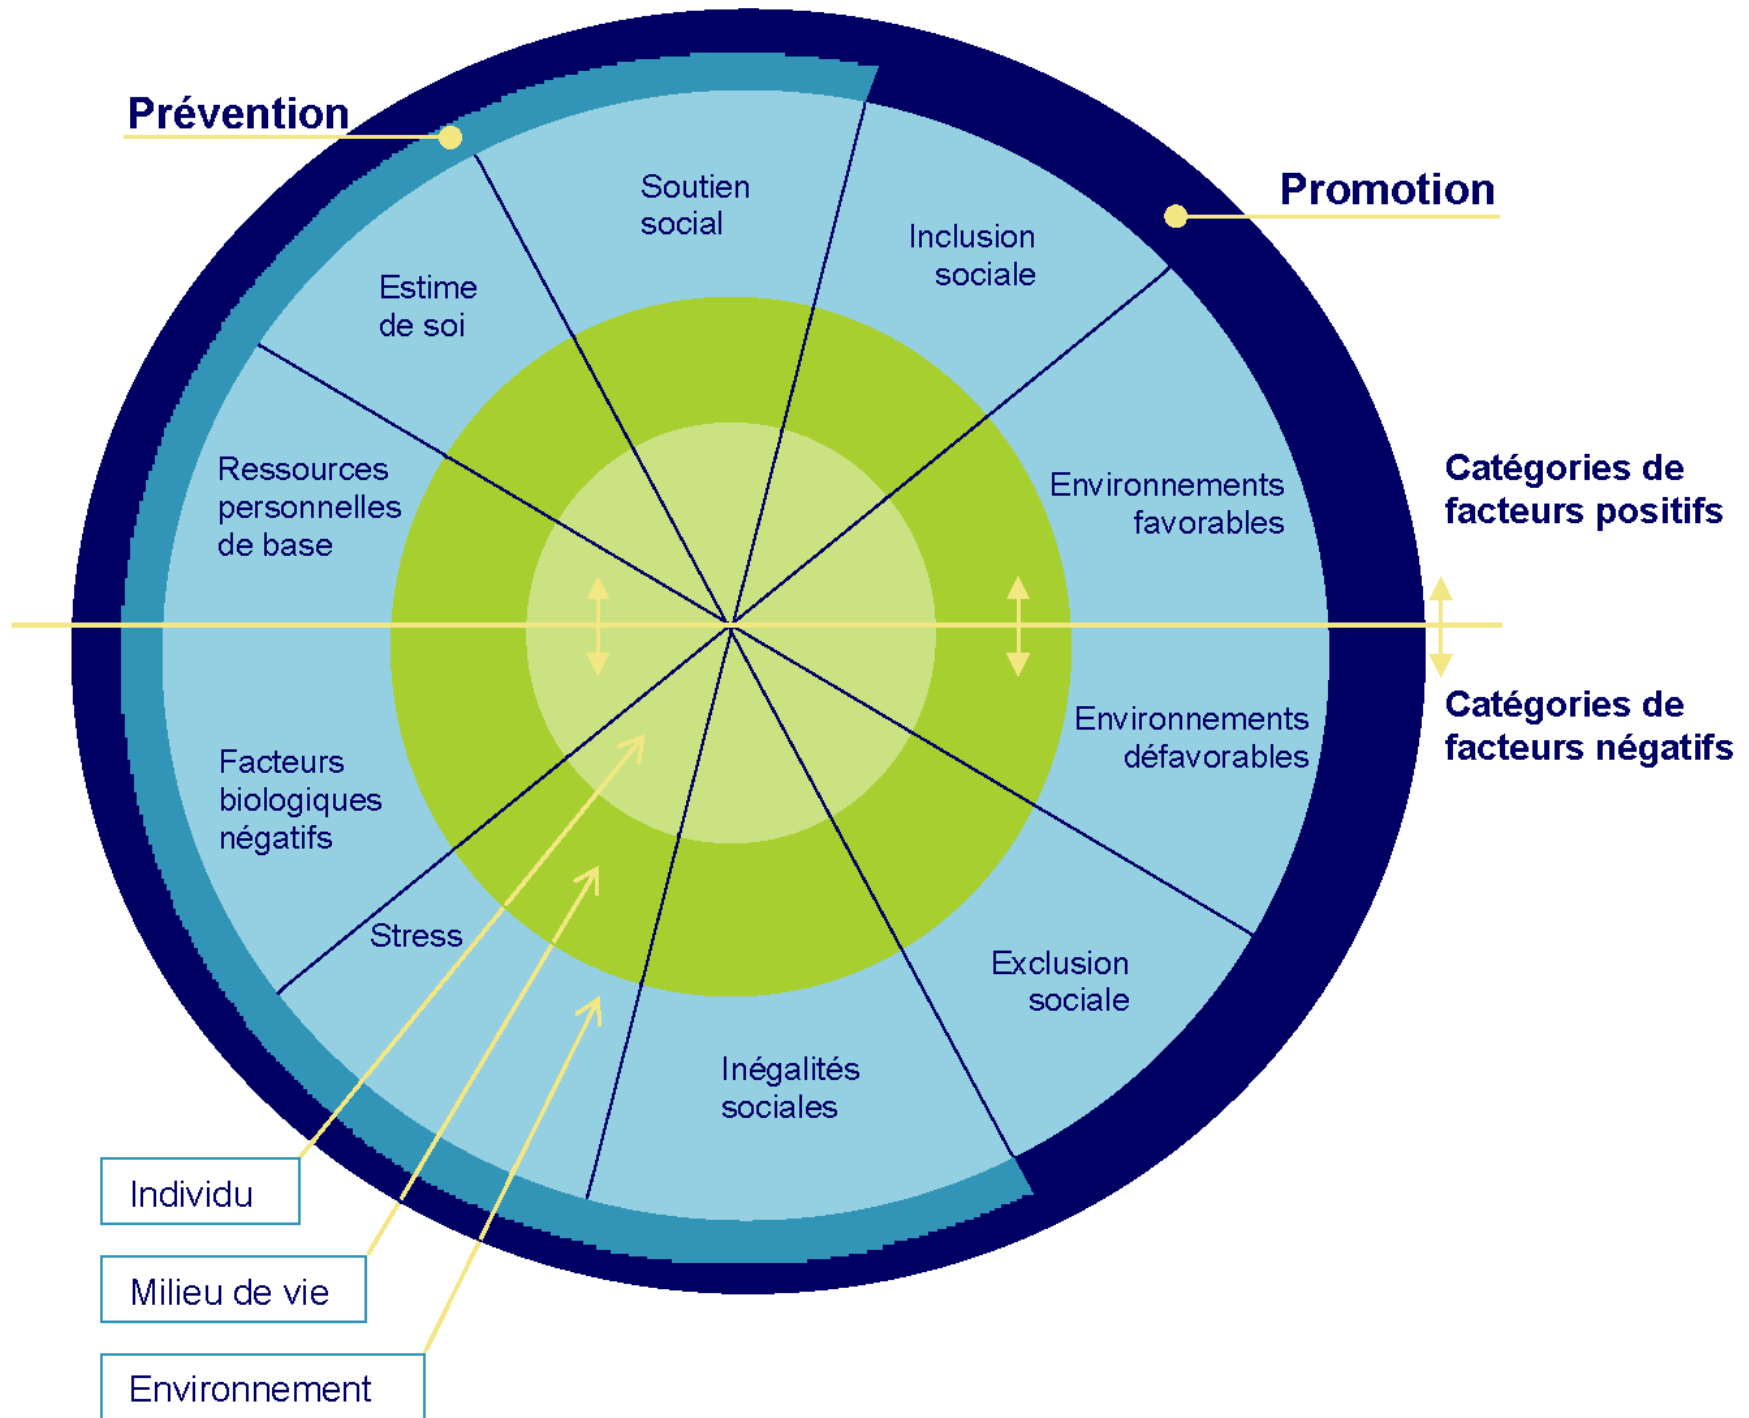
Prévention

Promotion

Soutien social

Inclusion sociale

Estime de soi

Ressources personnelles de base

Environnements favorables

Catégories de facteurs positifs

Environnements défavorables

Catégories de facteurs négatifs

Facteurs biologiques négatifs

Stress

Exclusion sociale

Inégalités sociales

Individu

Milieu de vie

Environnement